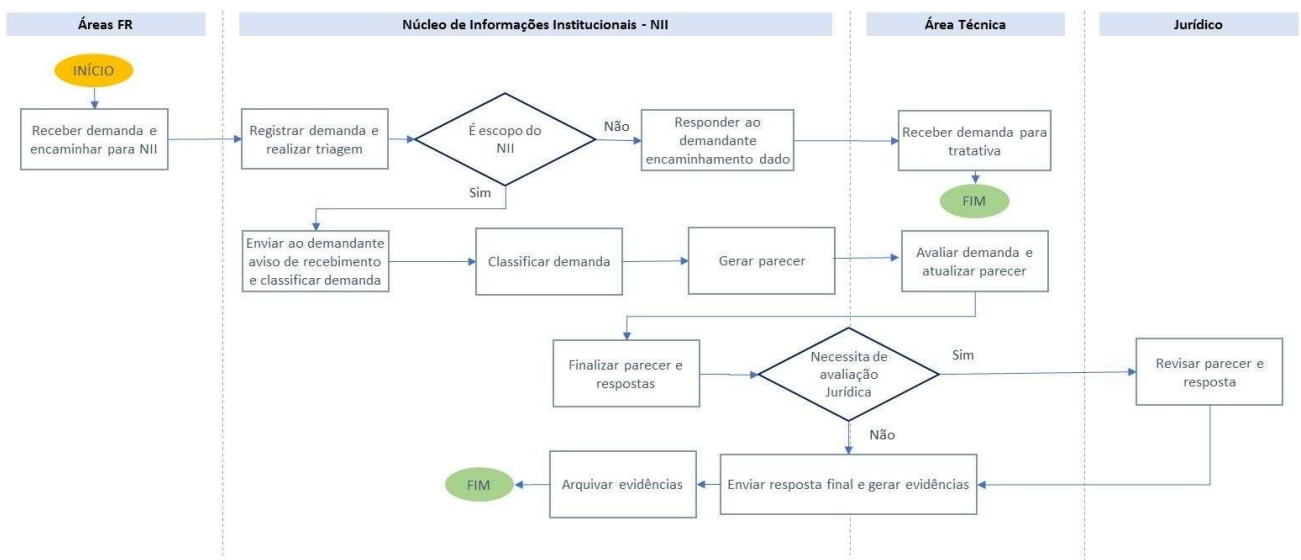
Áreas FR

Núcleo de Informações Institucionais - NII

Área Técnica

Jurídico

INÍCIO

Receber demanda e encaminhar para NII

Registrar demanda e realizar triagem

É escopo do NII

Não

Responder ao demandante encaminhamento dado

Receber demanda para tratativa

FIM

Sim

Enviar ao demandante aviso de recebimento e classificar demanda

Classificar demanda

Gerar parecer

Avaliar demanda e atualizar parecer

Finalizar parecer e respostas

Necessita de avaliação Jurídica

Sim

Revisar parecer e resposta

Não

FIM

Arquivar evidências

Enviar resposta final e gerar evidências